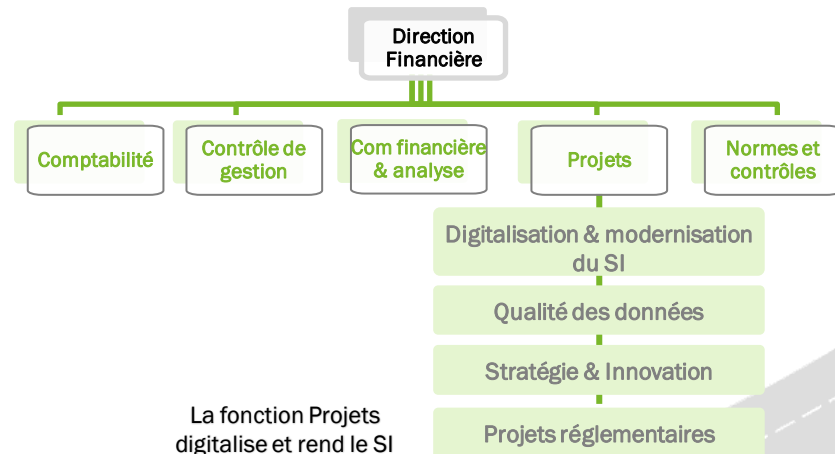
Direction Financière

Comptabilité

Contrôle de gestion

Com financière & analyse

Projets

Normes et contrôles

Digitalisation & modernisation du SI

Qualité des données

Stratégie & Innovation

Projets réglementaires

La fonction Projets digitalise et rend le SI